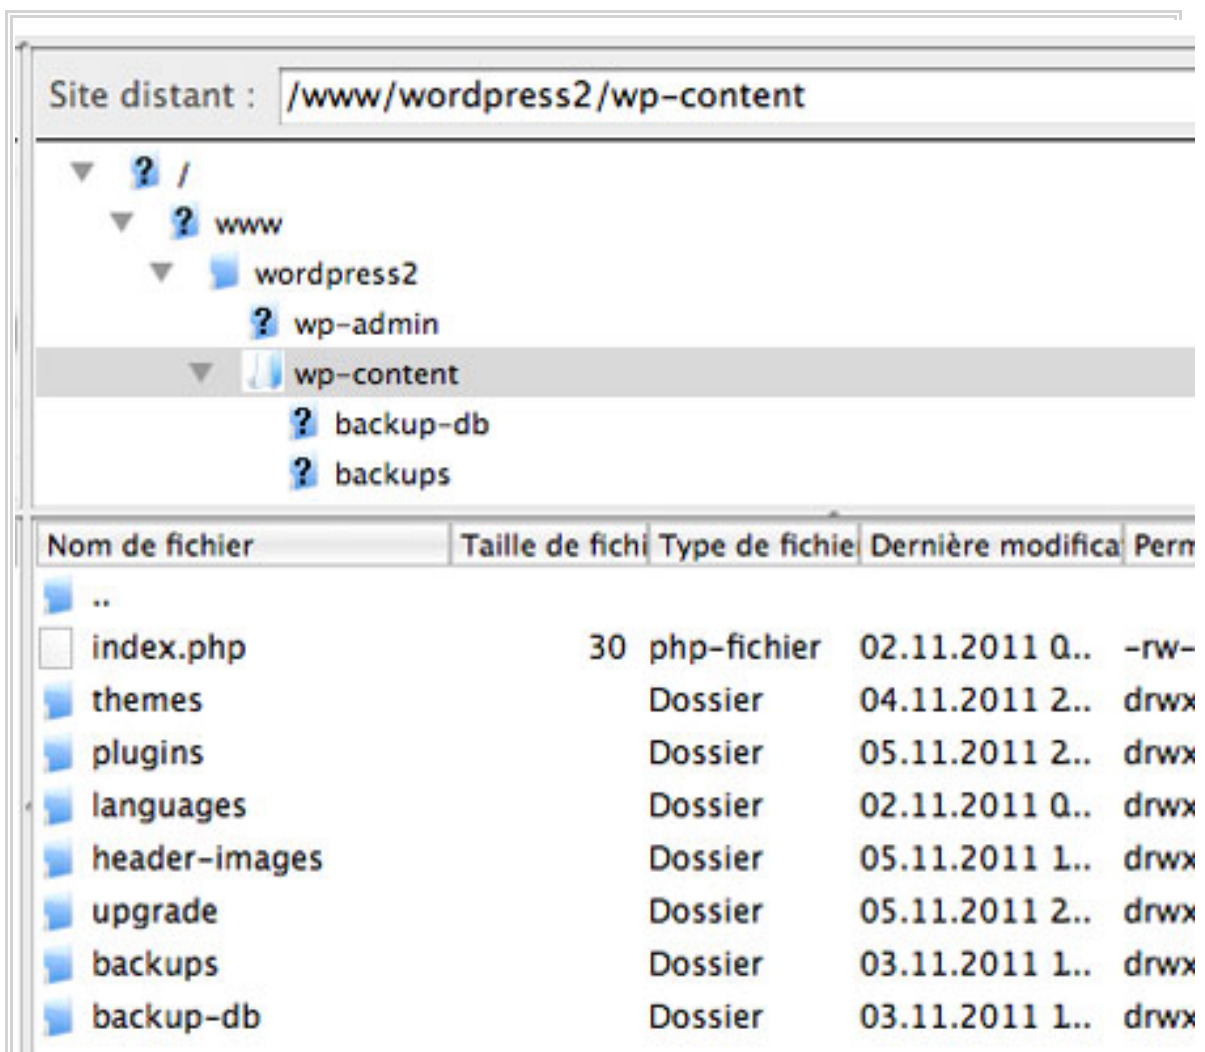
Site distant : /www/wordpress2/wp-content

?/
? www
wordpress2
? wp-admin
wp-content
? backup-db
? backups

| Nom de fichier | Taille de fichi | Type de fichie | Dernière modifica | Perm |
|---|---|---|---|---|
| .. | | | | |
| index.php | 30 | php-fichier | 02.11.2011 0.. | -rw- |
| themes | | Dossier | 04.11.2011 2.. | drwx |
| plugins | | Dossier | 05.11.2011 2.. | drwx |
| languages | | Dossier | 02.11.2011 0.. | drwx |
| header-images | | Dossier | 05.11.2011 1.. | drwx |
| upgrade | | Dossier | 05.11.2011 2.. | drwx |
| backups | | Dossier | 03.11.2011 1.. | drwx |
| backup-db | | Dossier | 03.11.2011 1.. | drwx |